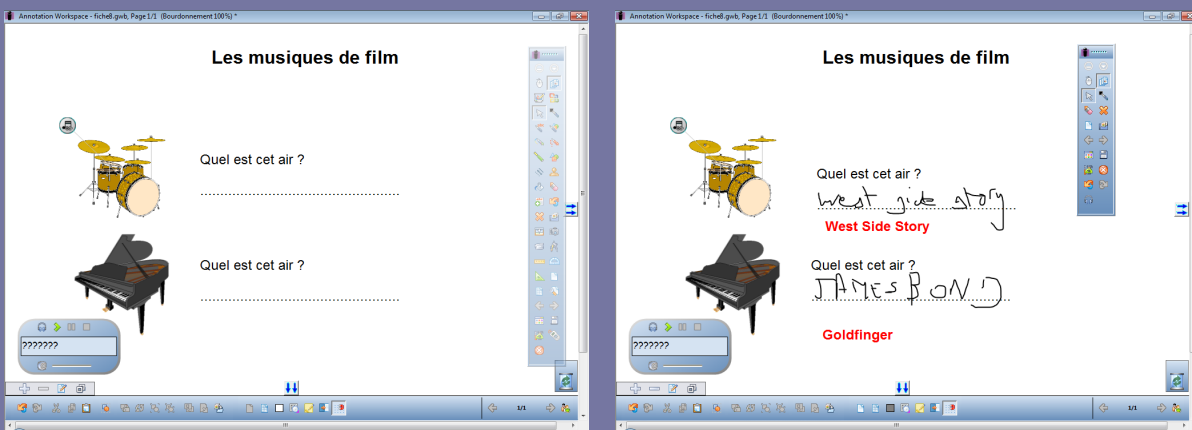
Annotation Workspace - fiche8.gwb, Page 1/1 (Bourdonnement 100%) *

Les musiques de film

Quel est cet air ?

Quel est cet air ?

???????

1/1

Annotation Workspace - fiche8.gwb, Page 1/1 (Bourdonnement 100%) *

Les musiques de film

Quel est cet air ?

West Side Story

West Side Story

Quel est cet air ?

JAMES BOND

Goldfinger

???????

1/1